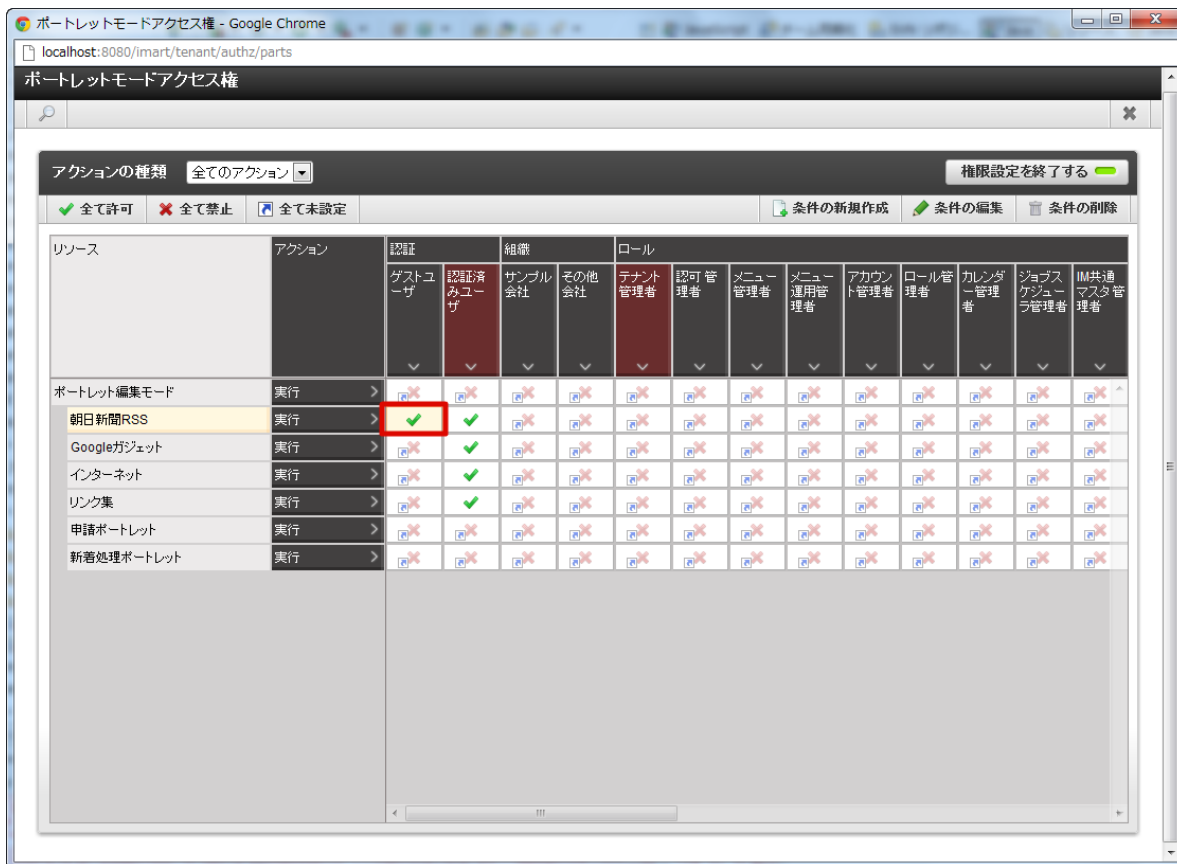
ポートレットモードアクセス権 - Google Chrome

localhost:8080/imart/tenant/authz/parts

ポートレットモードアクセス権

アクションの種類 全てのアクション

権限設定を終了する

全て許可 全て禁止 全て未設定

条件の新規作成 条件の編集 条件の削除

| リソース | アクション | 認証: ゲストユーザ | 認証: 認証済みユーザ | 組織: サンプル会社 | 組織: その他会社 | ロール: テナント管理者 | ロール: 認可管理者 | ロール: メニュー管理者 | ロール: メニュー運用管理者 | ロール: アカウント管理者 | ロール: ロール管理者 | ロール: カレンダー管理者 | ロール: ジョブスケジューラ管理者 | ロール: IM共通マスタ管理者 |
|---|---|---|---|---|---|---|---|---|---|---|---|---|---|---|
| ポートレット編集モード | 実行 | | | | | | | | | | | | | |
| 朝日新聞RSS | 実行 | ✔ | ✔ | | | | | | | | | | | |
| Googleガジェット | 実行 | | ✔ | | | | | | | | | | | |
| インターネット | 実行 | | ✔ | | | | | | | | | | | |
| リンク集 | 実行 | | ✔ | | | | | | | | | | | |
| 申請ポートレット | 実行 | | | | | | | | | | | | | |
| 新着処理ポートレット | 実行 | | | | | | | | | | | | | |